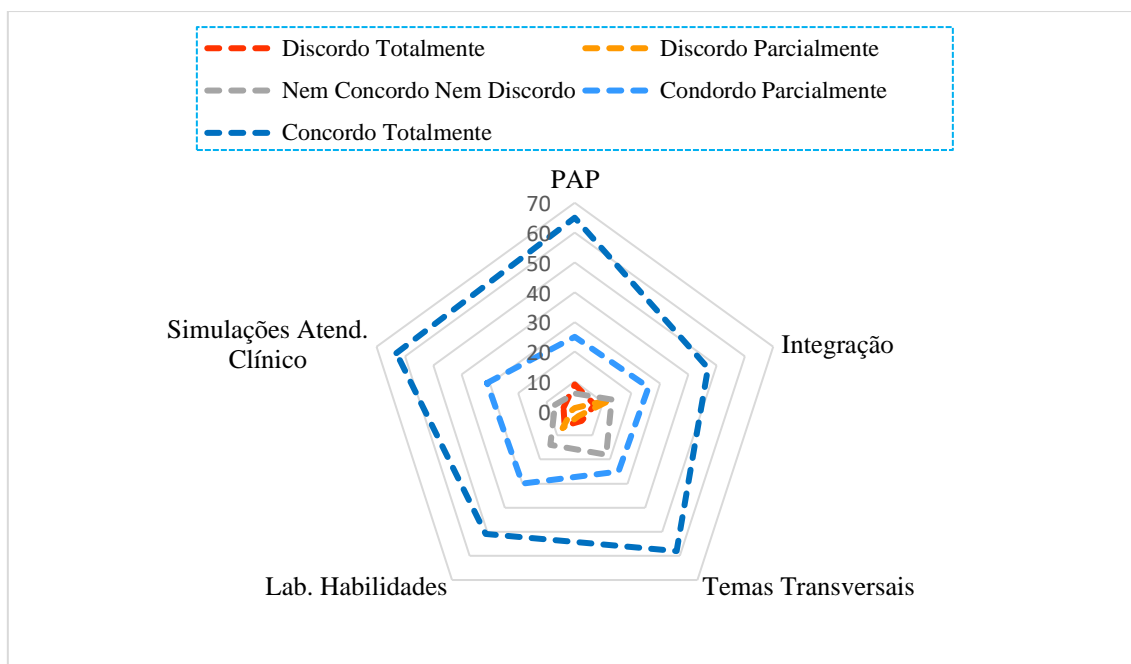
Discordo Totalmente
Discordo Parcialmente
Nem Concordo Nem Discordo
Condordo Parcialmente
Concordo Totalmente

PAP
70
60
50
40
30
20
10
0
Integração
Temas Transversais
Lab. Habilidades
Simulações Atend. Clínico